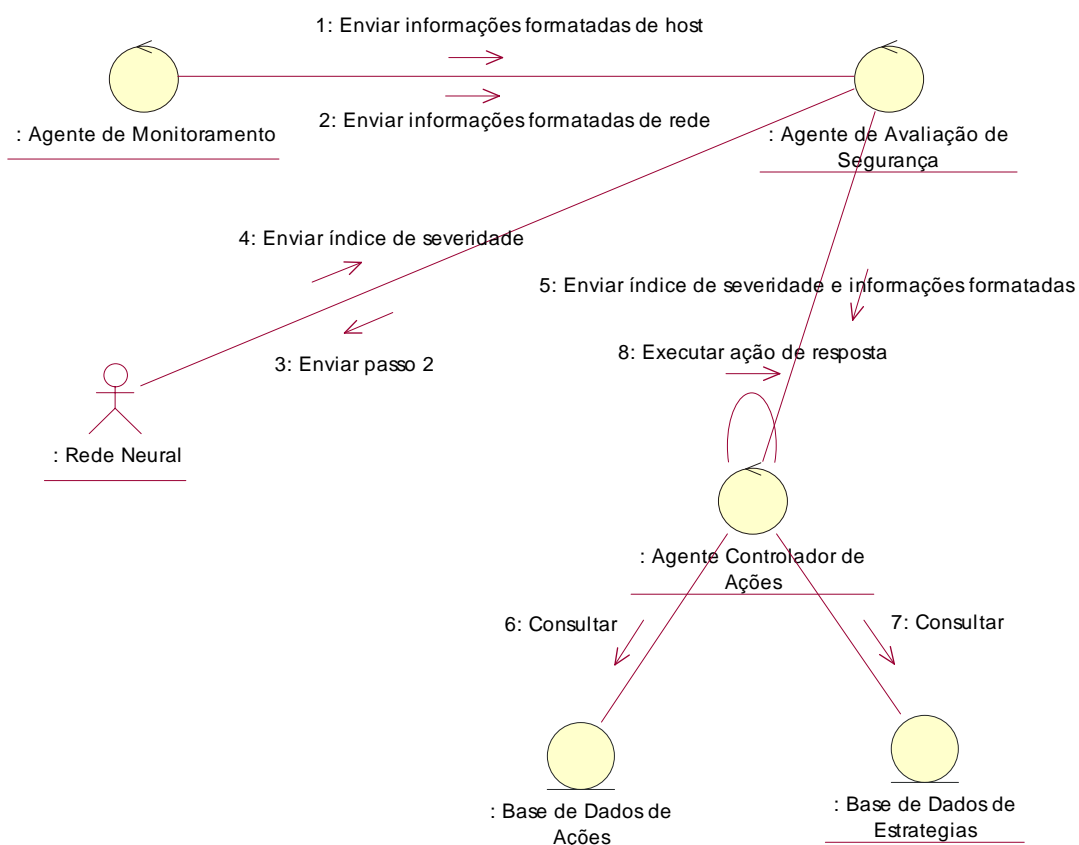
1: Enviar informações formatadas de host

: Agente de Monitoramento

2: Enviar informações formatadas de rede

: Agente de Avaliação de Segurança

4: Enviar índice de severidade

5: Enviar índice de severidade e informações formatadas

3: Enviar passo 2

8: Executar ação de resposta

: Rede Neural

: Agente Controlador de Ações

6: Consultar

7: Consultar

: Base de Dados de Ações

: Base de Dados de Estrategias